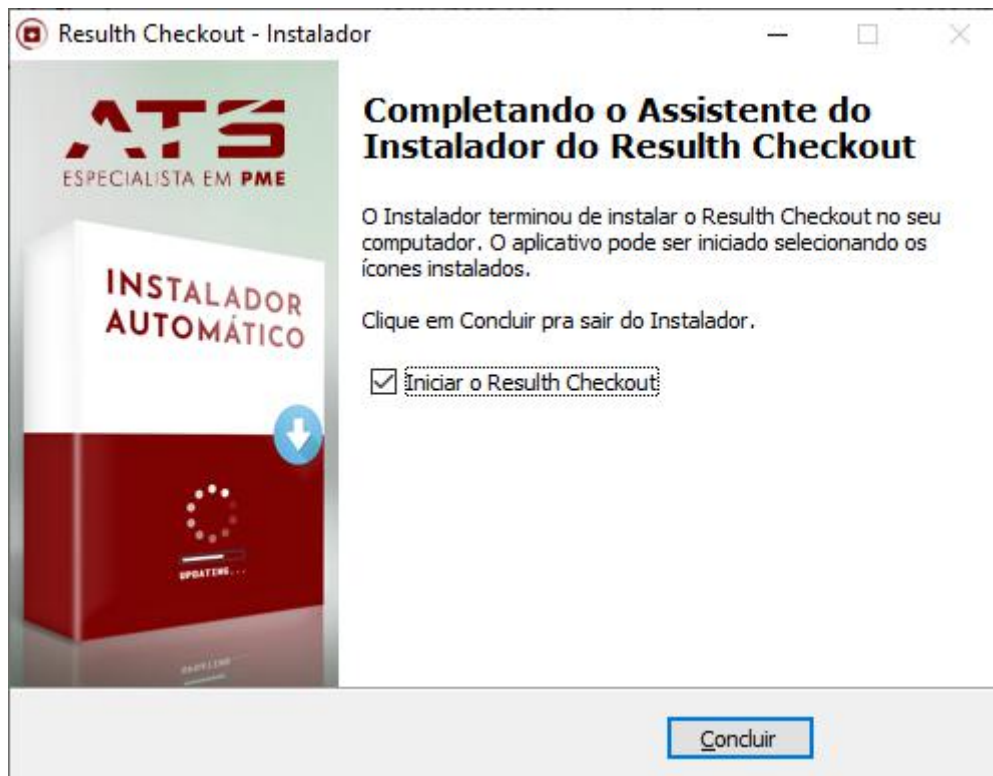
Resulth Checkout - Instalador

ATS
ESPECIALISTA EM PME

INSTALADOR AUTOMÁTICO

UPDATING...

Completando o Assistente do Instalador do Resulth Checkout

O Instalador terminou de instalar o Resulth Checkout no seu computador. O aplicativo pode ser iniciado selecionando os ícones instalados.

Clique em Concluir pra sair do Instalador.

☑ Iniciar o Resulth Checkout

Concluir